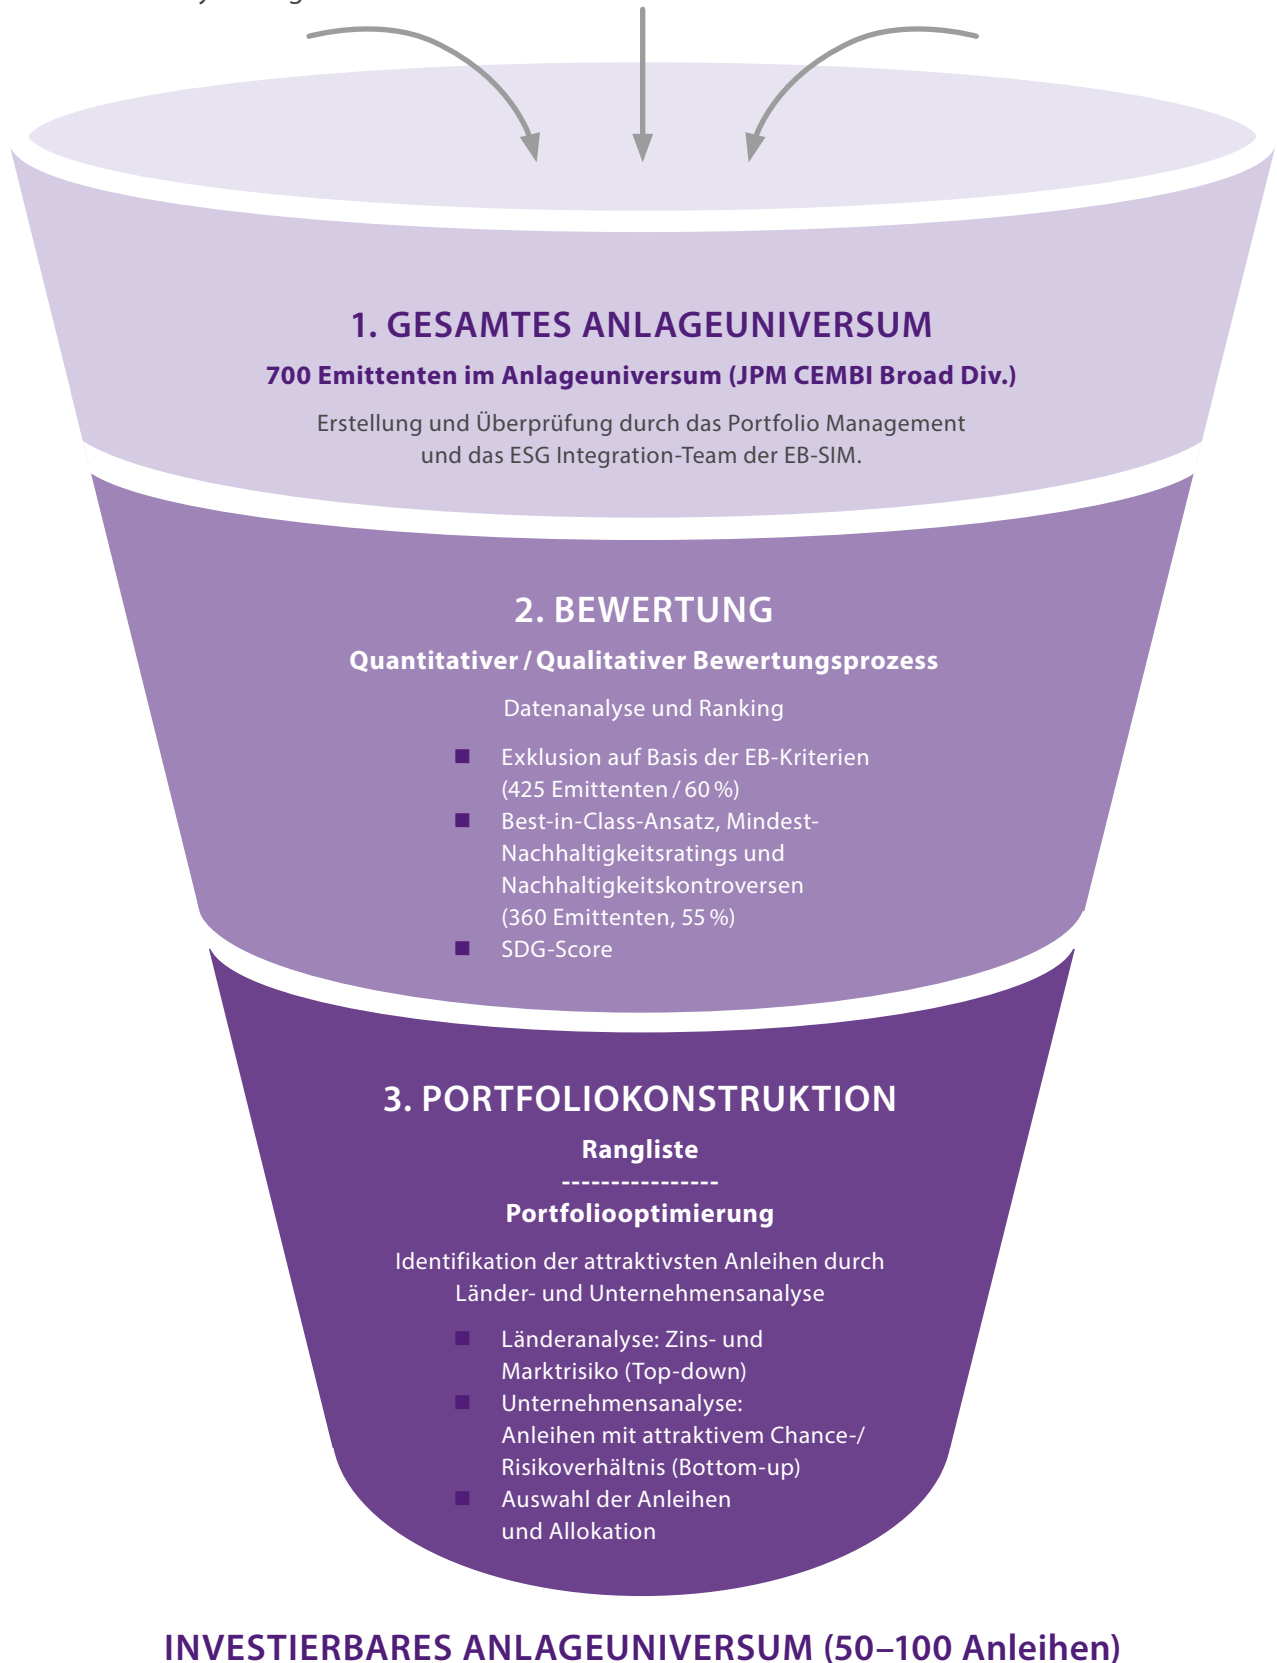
1. GESAMTES ANLAGEUNIVERSUM

700 Emittenten im Anlageuniversum (JPM CEMBI Broad Div.)

Erstellung und Überprüfung durch das Portfolio Management und das ESG Integration-Team der EB-SIM.

2. BEWERTUNG

Quantitativer / Qualitativer Bewertungsprozess

Datenanalyse und Ranking

- Exklusion auf Basis der EB-Kriterien (425 Emittenten / 60 %)
- Best-in-Class-Ansatz, Mindest-Nachhaltigkeitsratings und Nachhaltigkeitskontroversen (360 Emittenten, 55 %)
- SDG-Score

3. PORTFOLIOKONSTRUKTION

Rangliste

----------------

Portfoliooptimierung

Identifikation der attraktivsten Anleihen durch Länder- und Unternehmensanalyse

- Länderanalyse: Zins- und Marktrisiko (Top-down)
- Unternehmensanalyse: Anleihen mit attraktivem Chance-/ Risikoverhältnis (Bottom-up)
- Auswahl der Anleihen und Allokation

INVESTIERBARES ANLAGEUNIVERSUM (50–100 Anleihen)